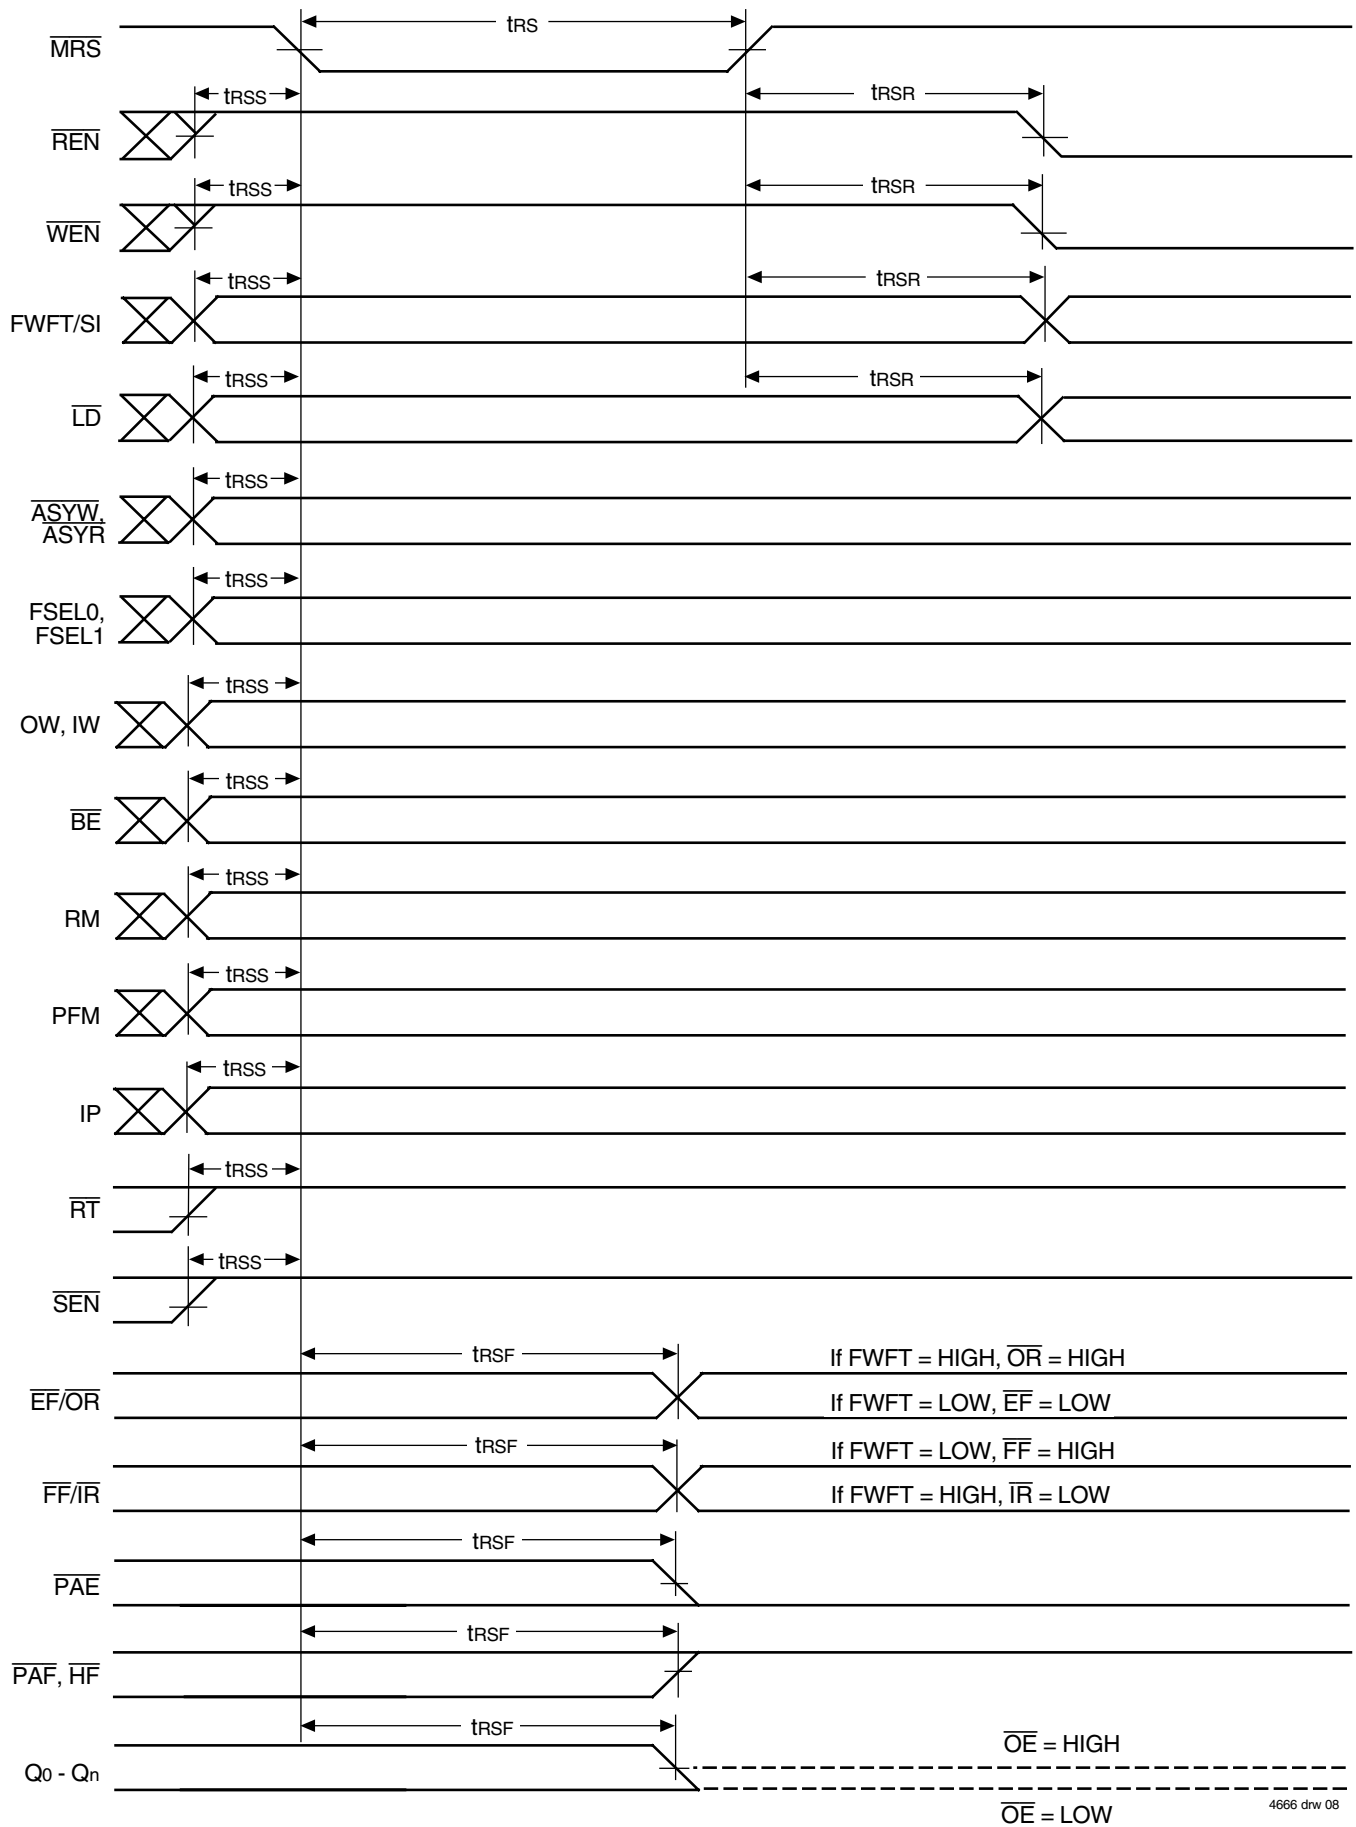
$\overline{MRS}$

$t_{RS}$

$\overline{REN}$

$t_{RSS}$

$t_{RSR}$

$\overline{WEN}$

$t_{RSS}$

$t_{RSR}$

FWFT/SI

$t_{RSS}$

$t_{RSR}$

$\overline{LD}$

$t_{RSS}$

$t_{RSR}$

$\overline{ASYW}$, $\overline{ASYR}$

$t_{RSS}$

FSEL0, FSEL1

$t_{RSS}$

OW, IW

$t_{RSS}$

$\overline{BE}$

$t_{RSS}$

RM

$t_{RSS}$

PFM

$t_{RSS}$

IP

$t_{RSS}$

$\overline{RT}$

$t_{RSS}$

$\overline{SEN}$

$t_{RSS}$

$\overline{EF}/\overline{OR}$

$t_{RSF}$

If FWFT = HIGH, $\overline{OR}$ = HIGH

If FWFT = LOW, $\overline{EF}$ = LOW

$\overline{FF}/\overline{IR}$

$t_{RSF}$

If FWFT = LOW, $\overline{FF}$ = HIGH

If FWFT = HIGH, $\overline{IR}$ = LOW

$\overline{PAE}$

$t_{RSF}$

$\overline{PAF}$, $\overline{HF}$

$t_{RSF}$

$Q_0$ - $Q_n$

$t_{RSF}$

$\overline{OE}$ = HIGH

$\overline{OE}$ = LOW

4666 drw 08